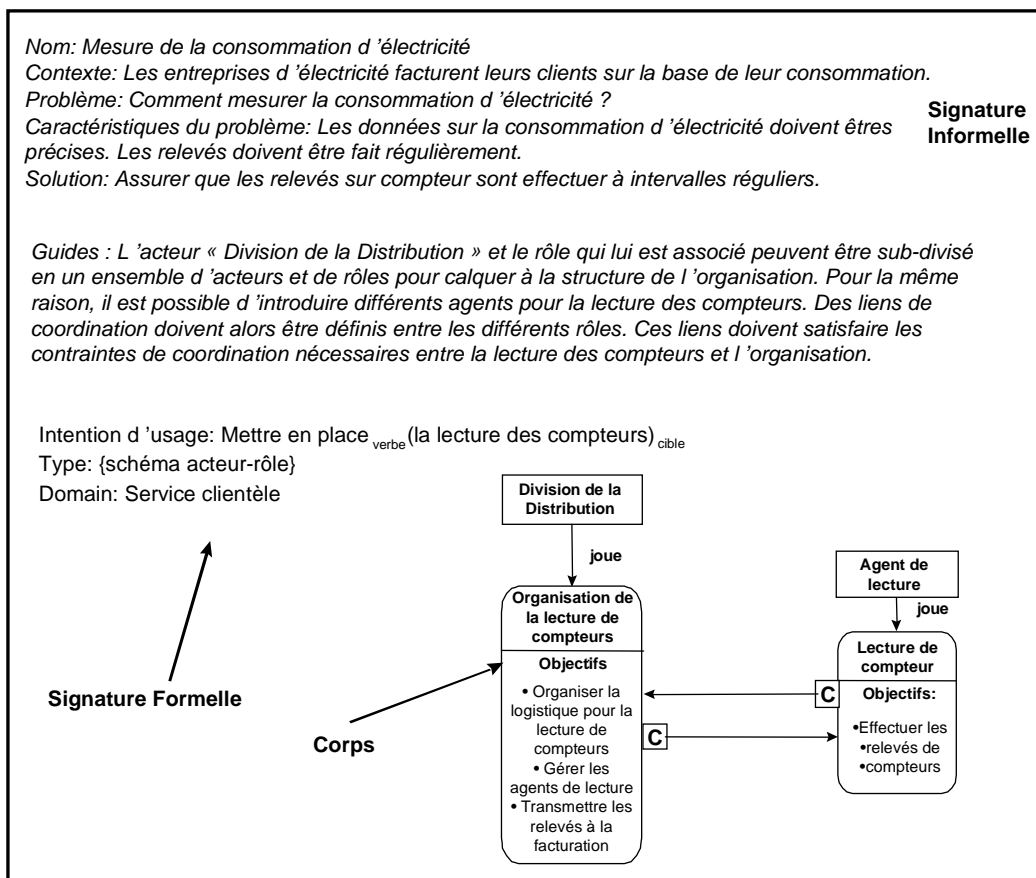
Nom: Mesure de la consommation d 'électricité
Contexte: Les entreprises d 'électricité facturent leurs clients sur la base de leur consommation.
Problème: Comment mesurer la consommation d 'électricité ?
Caractéristiques du problème: Les données sur la consommation d 'électricité doivent êtres précises. Les relevés doivent être fait régulièrement.
Solution: Assurer que les relevés sur compteur sont effectuer à intervalles réguliers.

Signature Informelle

Guides : L 'acteur « Division de la Distribution » et le rôle qui lui est associé peuvent être sub-divisé en un ensemble d 'acteurs et de rôles pour calquer à la structure de l 'organisation. Pour la même raison, il est possible d 'introduire différents agents pour la lecture des compteurs. Des liens de coordination doivent alors être définis entre les différents rôles. Ces liens doivent satisfaire les contraintes de coordination nécessaires entre la lecture des compteurs et l 'organisation.

Intention d 'usage: Mettre en place $_{\text{verbe}}$(la lecture des compteurs)$_{\text{cible}}$
Type: {schéma acteur-rôle}
Domain: Service clientèle

Signature Formelle

Corps

Division de la Distribution

joue

Organisation de la lecture de compteurs

Objectifs

• Organiser la logistique pour la lecture de compteurs
• Gérer les agents de lecture
• Transmettre les relevés à la facturation

C

Agent de lecture

joue

Lecture de compteur

C

Objectifs:

•Effectuer les •relevés de •compteurs